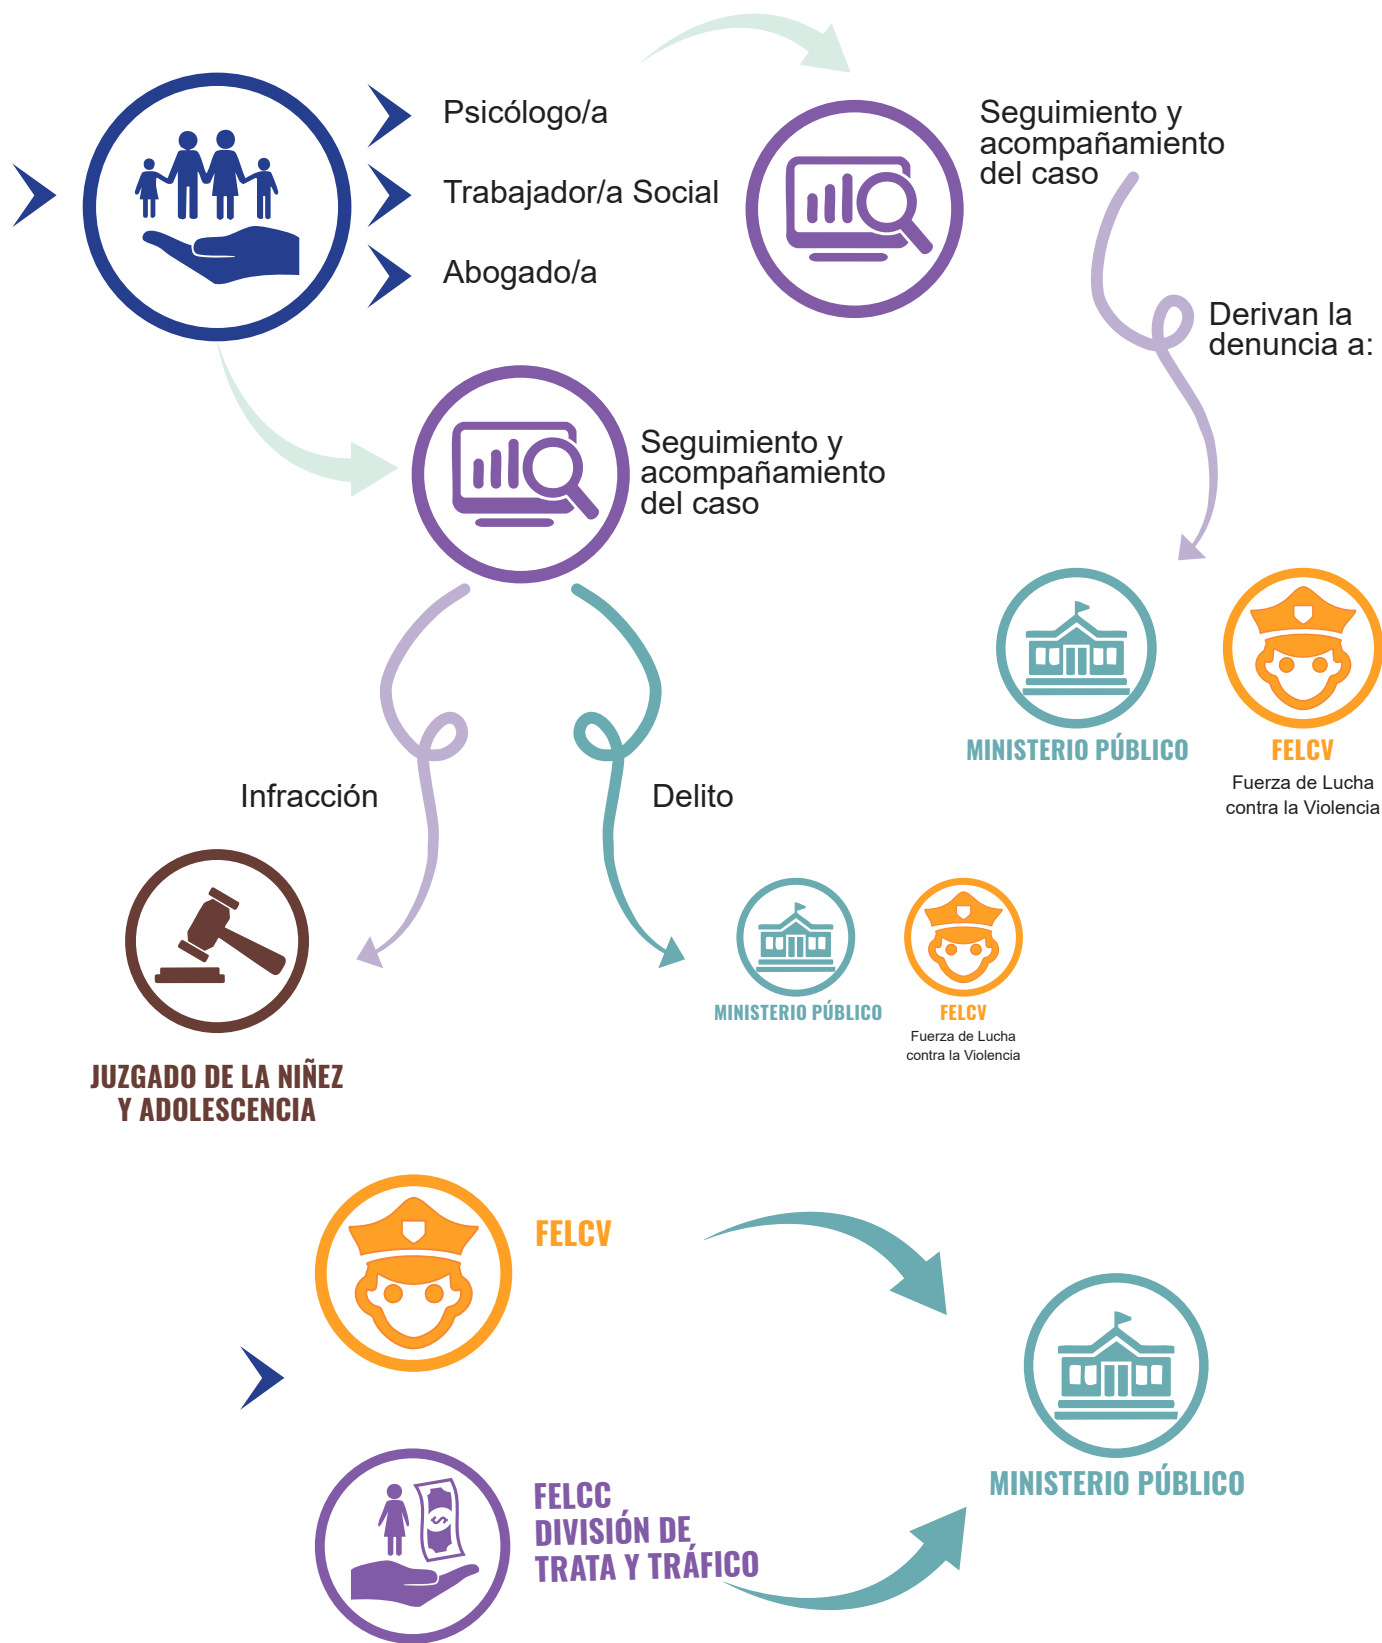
Psicólogo/a

Trabajador/a Social

Abogado/a

Seguimiento y acompañamiento del caso

Derivan la denuncia a:

MINISTERIO PÚBLICO

FELCV
Fuerza de Lucha contra la Violencia

Seguimiento y acompañamiento del caso

Infracción

Delito

JUZGADO DE LA NIÑEZ Y ADOLESCENCIA

MINISTERIO PÚBLICO

FELCV
Fuerza de Lucha contra la Violencia

FELCV

FELCC
DIVISIÓN DE
TRATA Y TRÁFICO

MINISTERIO PÚBLICO